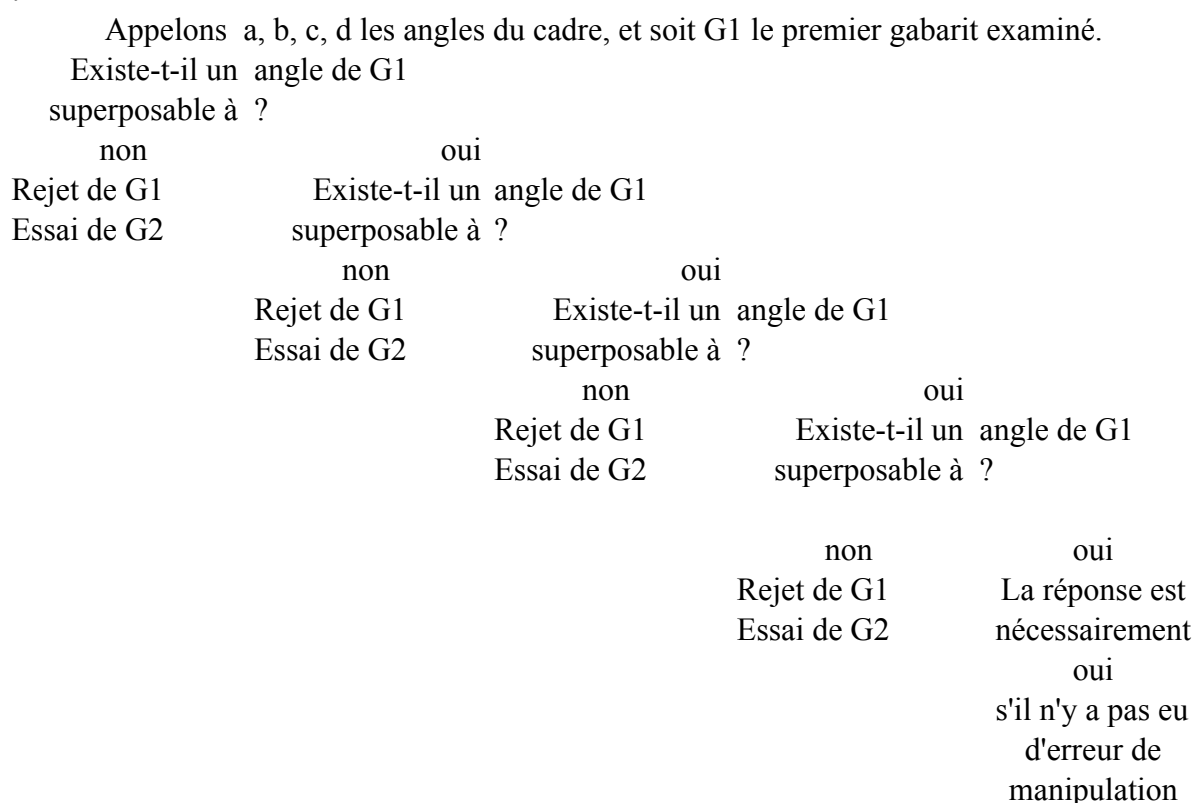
Appelons a, b, c, d les angles du cadre, et soit G1 le premier gabarit examiné.

Existe-t-il un angle de G1 superposable à ?

non
Rejet de G1
Essai de G2

oui
Existe-t-il un angle de G1 superposable à ?

non
Rejet de G1
Essai de G2

oui
Existe-t-il un angle de G1 superposable à ?

non
Rejet de G1
Essai de G2

oui
Existe-t-il un angle de G1 superposable à ?

non
Rejet de G1
Essai de G2

oui
La réponse est nécessairement oui s'il n'y a pas eu d'erreur de manipulation